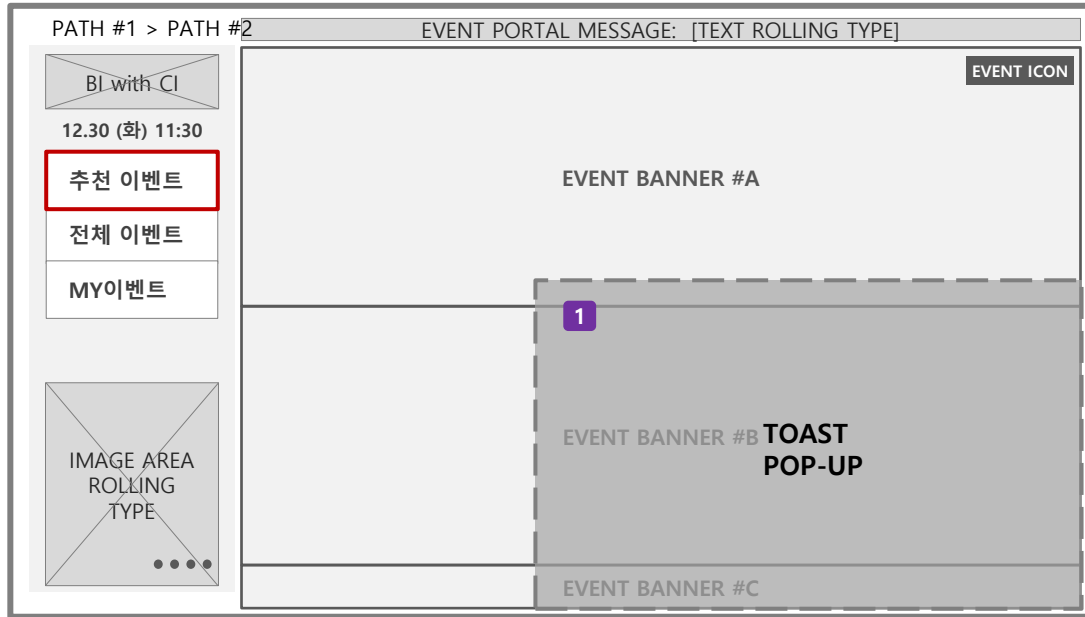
PATH #1 > PATH #2

EVENT PORTAL MESSAGE: [TEXT ROLLING TYPE]

BI with CI

12.30 (화) 11:30

추천 이벤트

전체 이벤트

MY이벤트

IMAGE AREA ROLLING TYPE

EVENT ICON

EVENT BANNER #A

1

EVENT BANNER #B

TOAST POP-UP

EVENT BANNER #C